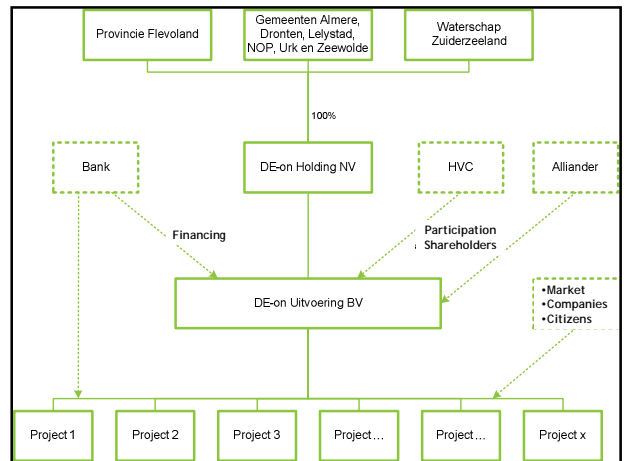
Provincie Flevoland

Gemeenten Almere, Dronten, Lelystad, NOP, Urk en Zeewolde

Waterschap Zuiderzeeland

100%

Bank

DE-on Holding NV

HVC

Alliander

Financing

Participation Shareholders

DE-on Uitvoering BV

•Market
•Companies
•Citizens

Project 1

Project 2

Project 3

Project …

Project …

Project x